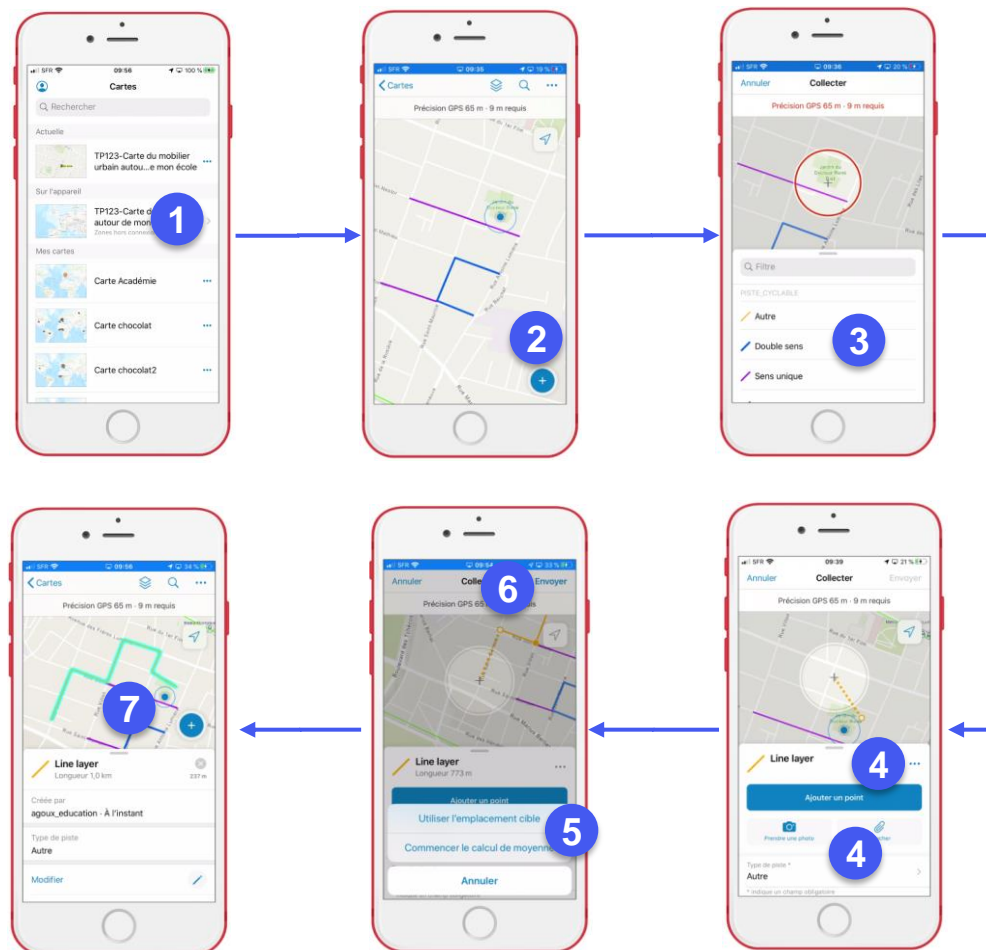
SFR 09:56 100 %
Cartes
Rechercher
Actuelle
TP123-Carte du mobilier urbain autou...e mon école
Sur l'appareil
TP123-Carte d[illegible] autour de mon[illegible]
Zones hors connexion
1
Mes cartes
Carte Académie
Carte chocolat
Carte chocolat2

SFR 09:35 19 %
Cartes
Précision GPS 65 m · 9 m requis
2
+

SFR 09:36 20 %
Annuler
Collecter
Précision GPS 65 m · 9 m requis
Filtre
PISTE_CYCLABLE
Autre
Double sens
3
Sens unique

SFR 09:39 21 %
Annuler
Collecter
Envoyer
Précision GPS 65 m · 9 m requis
Line layer
4
Ajouter un point
Prendre une photo
4
Type de piste *
Autre
* Indique un champ obligatoire

SFR 09:54 33 %
Annuler
Colle
6
Envoyer
Précision GPS 65
Line layer
Longueur 773 m
Ajouter un point
Utiliser l'emplacement cible
5
Commencer le calcul de moyenne
Annuler

SFR 09:56 34 %
Cartes
Précision GPS 65 m · 9 m requis
7
+
Line layer
Longueur 1,0 km
237 m
Créée par
agoux_education · À l'instant
Type de piste
Autre
Modifier